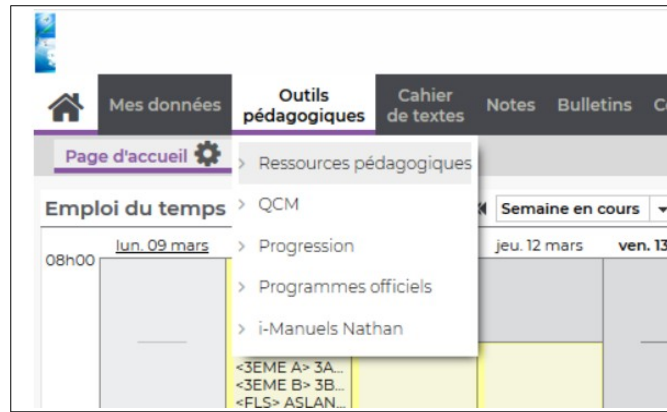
Mes données
Outils pédagogiques
Cahier de textes
Notes
Bulletins
C

Page d'accueil

Ressources pédagogiques
QCM
Progression
Programmes officiels
i-Manuels Nathan

Emploi du temps
Semaine en cours

08h00
lun. 09 mars
jeu. 12 mars
ven. 13

<3EME A> 3A...
<3EME B> 3B...
<FLS> ASLAN...